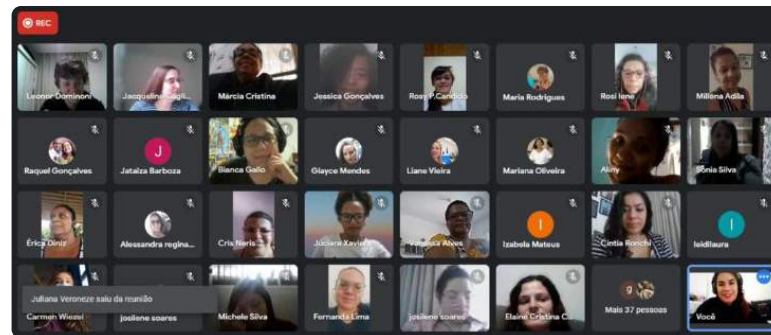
REC

Leonor Dominoni
Jacqueline Sagil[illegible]
Márcia Cristina
Jessica Gonçalves
Rosy P.Candido
Maria Rodrigues
Rosi lene
Millena Adila

Raquel Gonçalves
J
Jataiza Barboza
Bianca Gallo
Glayce Mendes
Liane Vieira
Mariana Oliveira
Aliny
Sônia Silva

Érica Diniz
Alessandra regina...
Cris Neris
Juciara Xavier
Vanessa Alves
I
Izabela Mateus
Cintia Ronchi
I
Isidilaura

Juliana Veroneze saiu da reunião
Carmen Wiezel
josilene soares
Michele Silva
Fernanda Lima
josilene soares
Elaine Cristina C...
9
Mais 37 pessoas
Você